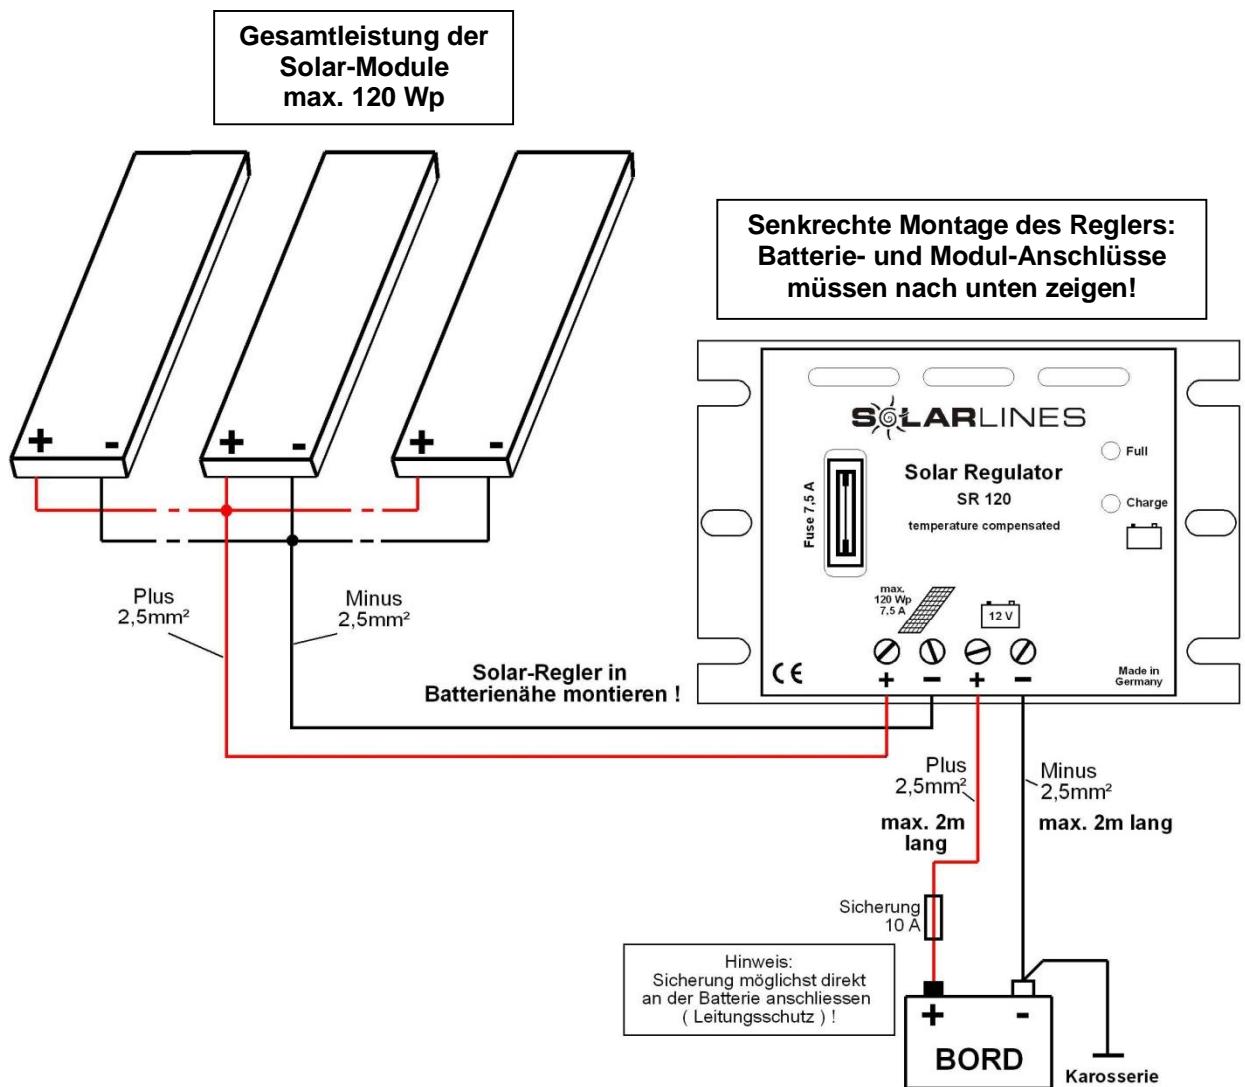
Gesamtleistung der Solar-Module max. 120 Wp

Senkrechte Montage des Reglers: Batterie- und Modul-Anschlüsse müssen nach unten zeigen!

+ -
+ -
+ -

SOLARLINES

Full

Charge

Solar Regulator
SR 120
temperature compensated

Fuse 7,5 A

max. 120 Wp 7,5 A

12 V

CE

+ - + -

Made in Germany

Plus
2,5mm²

Minus
2,5mm²

Solar-Regler in Batterienähe montieren !

Plus
2,5mm²
max. 2m lang

Minus
2,5mm²
max. 2m lang

Sicherung
10 A

Hinweis:
Sicherung möglichst direkt an der Batterie anschliessen ( Leitungsschutz ) !

+ -
BORD

Karosserie